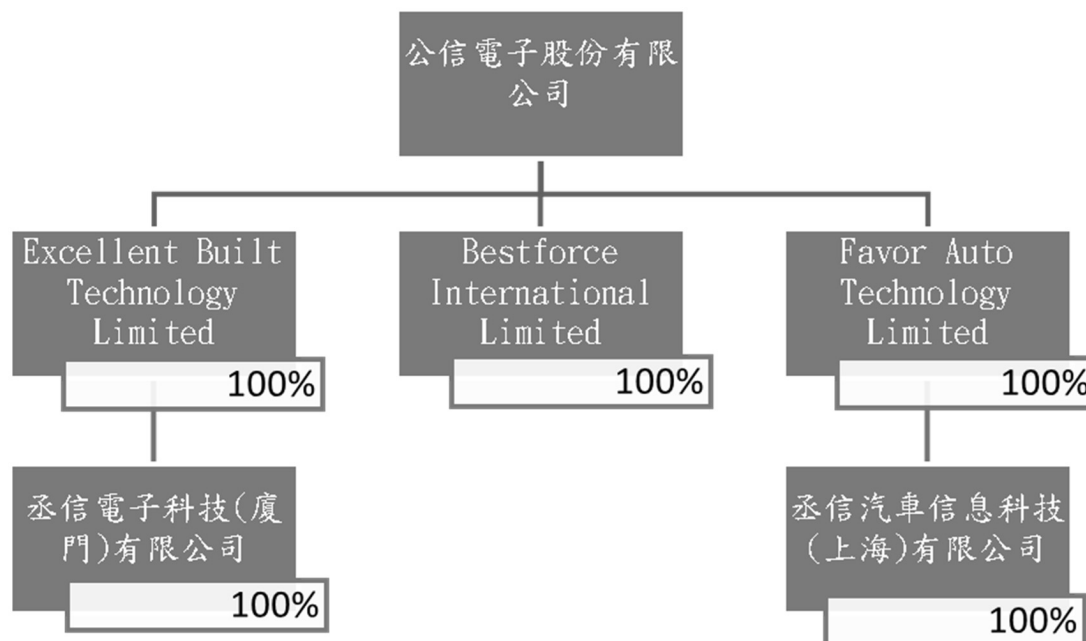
公信電子股份有限公司

Excellent Built Technology Limited
100%

Bestforce International Limited
100%

Favor Auto Technology Limited
100%

丞信電子科技(廈門)有限公司
100%

丞信汽車信息科技(上海)有限公司
100%